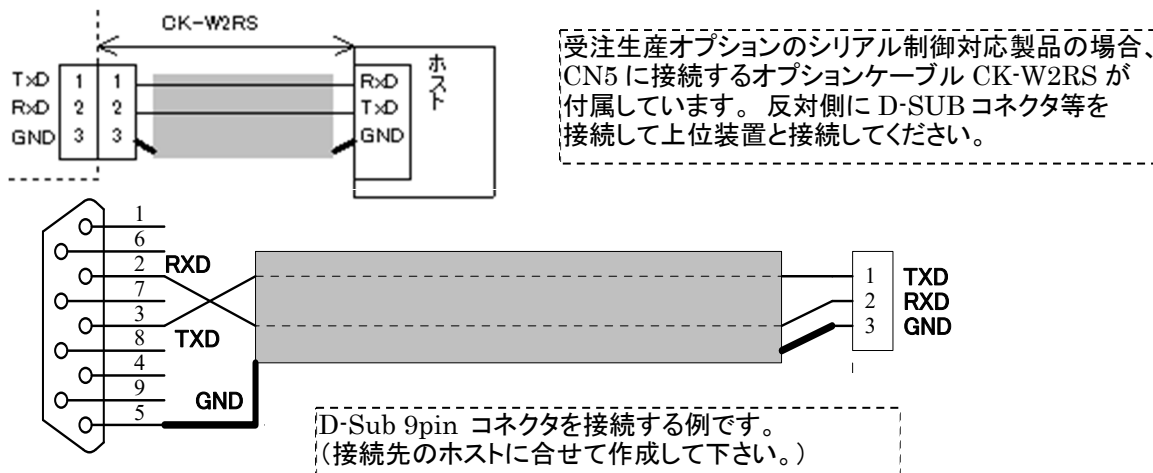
CK-W2RS

TxD 1 1
RxD 2 2
GND 3 3

RxD
TxD
GND
ホスト

受注生産オプションのシリアル制御対応製品の場合、CN5 に接続するオプションケーブル CK-W2RS が付属しています。 反対側に D-SUB コネクタ等を接続して上位装置と接続してください。

1
6
2 RXD
7
3
8 TXD
4
9
GND
5

1 TXD
2 RXD
3 GND

D-Sub 9pin コネクタを接続する例です。
(接続先のホストに合せて作成して下さい。)